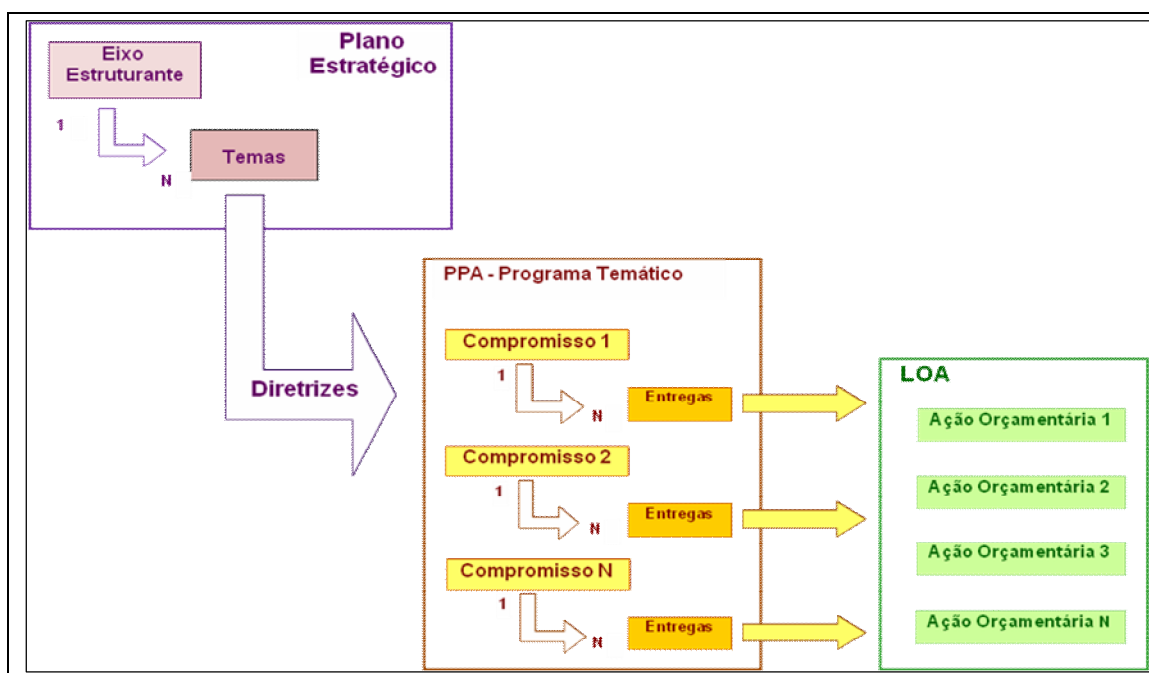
Plano Estratégico

Eixo Estruturante

1

N

Temas

Diretrizes

PPA - Programa Temático

Compromisso 1

1

N

Entregas

Compromisso 2

1

N

Entregas

Compromisso N

1

N

Entregas

LOA

Ação Orçamentária 1

Ação Orçamentária 2

Ação Orçamentária 3

Ação Orçamentária N